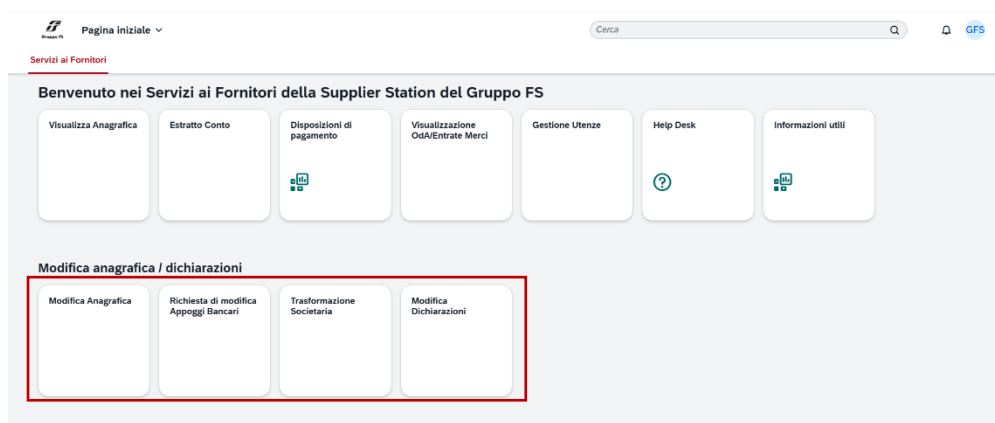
Gruppo FS

Pagina iniziale

Cerca

GFS

Servizi ai Fornitori

Benvenuto nei Servizi ai Fornitori della Supplier Station del Gruppo FS

Visualizza Anagrafica

Estratto Conto

Disposizioni di pagamento

Visualizzazione OdA/Entrate Merci

Gestione Utenze

Help Desk

Informazioni utili

Modifica anagrafica / dichiarazioni

Modifica Anagrafica

Richiesta di modifica Appoggi Bancari

Trasformazione Societaria

Modifica Dichiarazioni